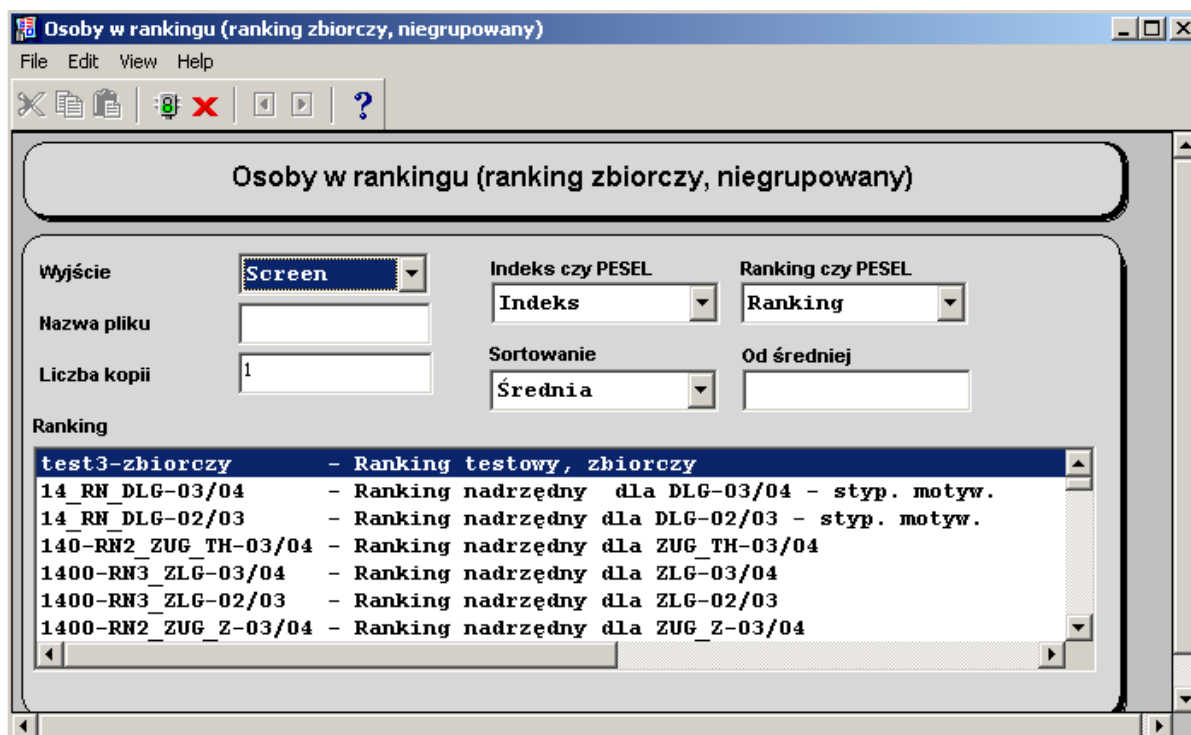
Osoby w rankingu (ranking zbiorczy, niegrupowany)

File Edit View Help

?

Osoby w rankingu (ranking zbiorczy, niegrupowany)

Wyjście Screen

Nazwa pliku

Liczba kopii 1

Indeks czy PESEL Indeks

Ranking czy PESEL Ranking

Sortowanie Średnia

Od średniej

Ranking

test3-zbiorczy - Ranking testowy, zbiorczy
14_RN_DLG-03/04 - Ranking nadrzędny dla DLG-03/04 - styp. motyw.
14_RN_DLG-02/03 - Ranking nadrzędny dla DLG-02/03 - styp. motyw.
140-RN2_ZUG_TH-03/04 - Ranking nadrzędny dla ZUG_TH-03/04
1400-RN3_ZLG-03/04 - Ranking nadrzędny dla ZLG-03/04
1400-RN3_ZLG-02/03 - Ranking nadrzędny dla ZLG-02/03
1400-RN2_ZUG_Z-03/04 - Ranking nadrzędny dla ZUG_Z-03/04